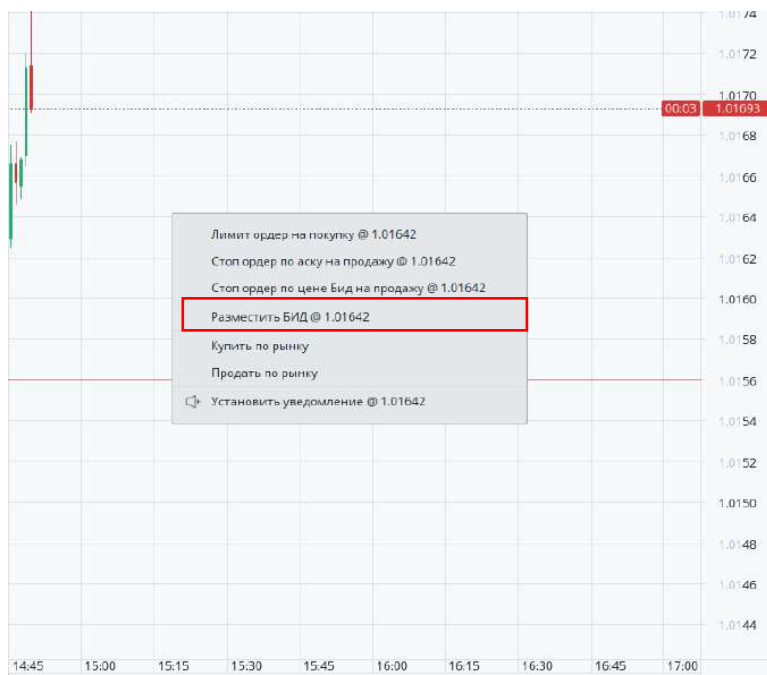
1.0174
1.0172
1.0170
00:03
1.01693
1.0168
1.0166
1.0164
1.0162
1.0160
1.0158
1.0156
1.0154
1.0152
1.0150
1.0148
1.0146
1.0144

Лимит ордер на покупку @ 1.01642
Стоп ордер по аску на продажу @ 1.01642
Стоп ордер по цене Бид на продажу @ 1.01642
Разместить БИД @ 1.01642
Купить по рынку
Продать по рынку
Установить уведомление @ 1.01642

14:45 15:00 15:15 15:30 15:45 16:00 16:15 16:30 16:45 17:00